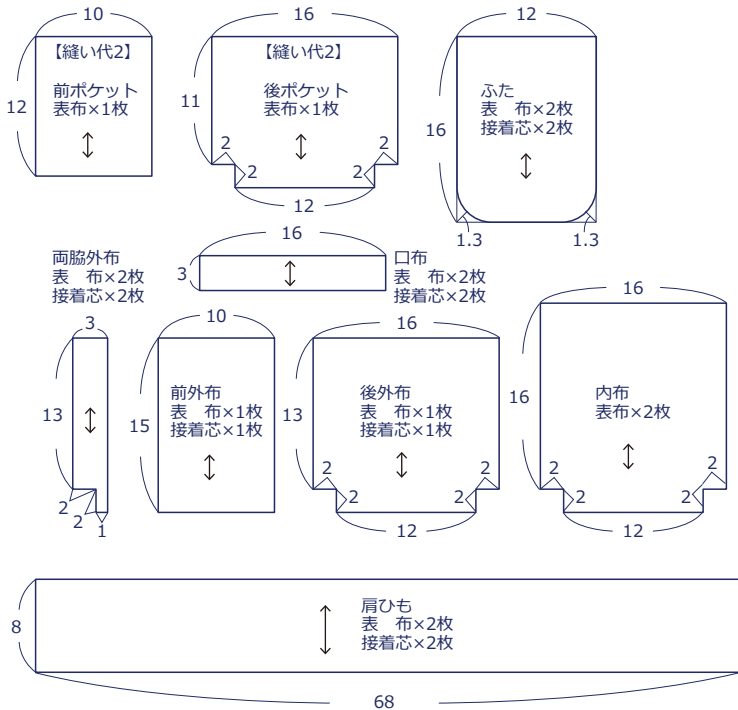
10
【縫い代2】
12
前ポケット
表布×1枚

16
【縫い代2】
11
後ポケット
表布×1枚
2
2
2
2
12

12
ふた
16
表　布×2枚
接着芯×2枚
1.3
1.3

16
3
口布
表　布×2枚
接着芯×2枚

両脇外布
表　布×2枚
接着芯×2枚

3
13
2
2
1

10
15
前外布
表　布×1枚
接着芯×1枚

16
13
後外布
表　布×1枚
接着芯×1枚
2
2
2
2
12

16
16
内布
表布×2枚
2
2
2
2
12

8
肩ひも
表　布×2枚
接着芯×2枚
68